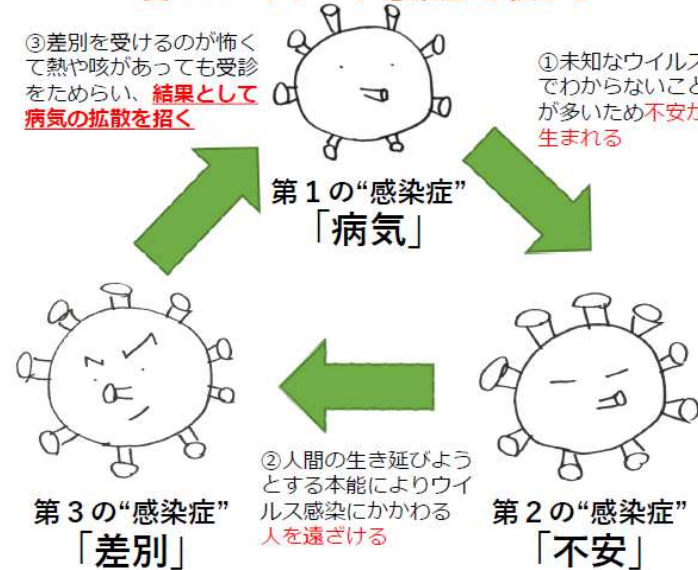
③差別を受けるのが怖くて熱や咳があっても受診をためらい、結果として病気の拡散を招く

①未知なウイルス でわからないこと が多いため不安 生まれる

第１の"感染症"
「病気」

第３の"感染症"
「差別」

②人間の生き延びようとする本能によりウイルス感染にかかわる人を遠ざける

第２の"感染症"
「不安」